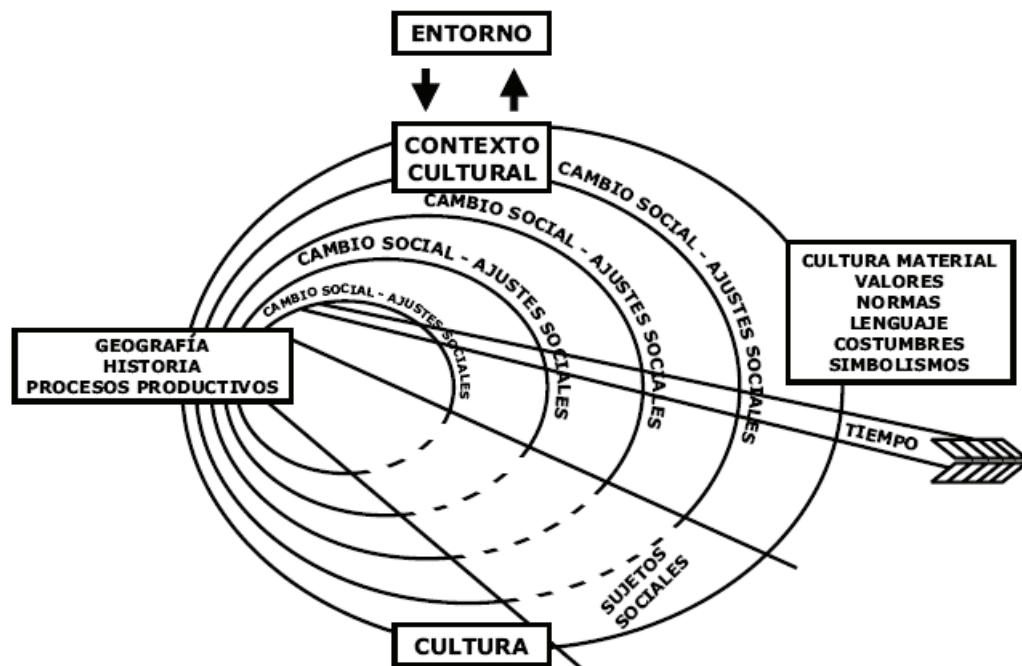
ENTORNO

CONTEXTO CULTURAL

CAMBIO SOCIAL - AJUSTES SOCIALES

CAMBIO SOCIAL - AJUSTES SOCIALES

CAMBIO SOCIAL - AJUSTES SOCIALES

CAMBIO SOCIAL - AJUSTES SOCIALES

CULTURA MATERIAL
VALORES
NORMAS
LENGUAJE
COSTUMBRES
SIMBOLISMOS

GEOGRAFÍA
HISTORIA
PROCESOS PRODUCTIVOS

TIEMPO

SUJETOS SOCIALES

CULTURA